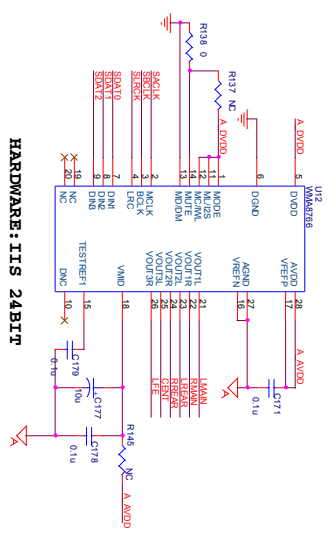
HARDWARE:IIS 24BIT

R138 0
R137 NC
A_DVDD
A_DVDD
U12
WM8766
5 DVDD
6 DGND
1 MODE
12 ML/I2S
13 MC/IWL
14 MUTE
11 MD/DM
3 MCLK
2 BCLK
4 LRC
9 DIN0
8 DIN1
7 DIN2
20 NC
19 NC
10 DNC
SACLK
SBCLK
SLRCK
SDAT0
SDAT1
SDAT2
28 AVDD
17 VREFP
27 AGND
16 VREFN
21 VOUT1L
22 VOUT1R
23 VOUT2L
24 VOUT2R
25 VOUT3L
26 VOUT3R
15 TESTREF1
18 VMID
A_AVDD
LMAIN
RMAIN
LREAR
RREAR
CENT
LFE
C171 0.1u
C179 0.1u
C177 10u
C178 0.1u
R145
A_AVDD